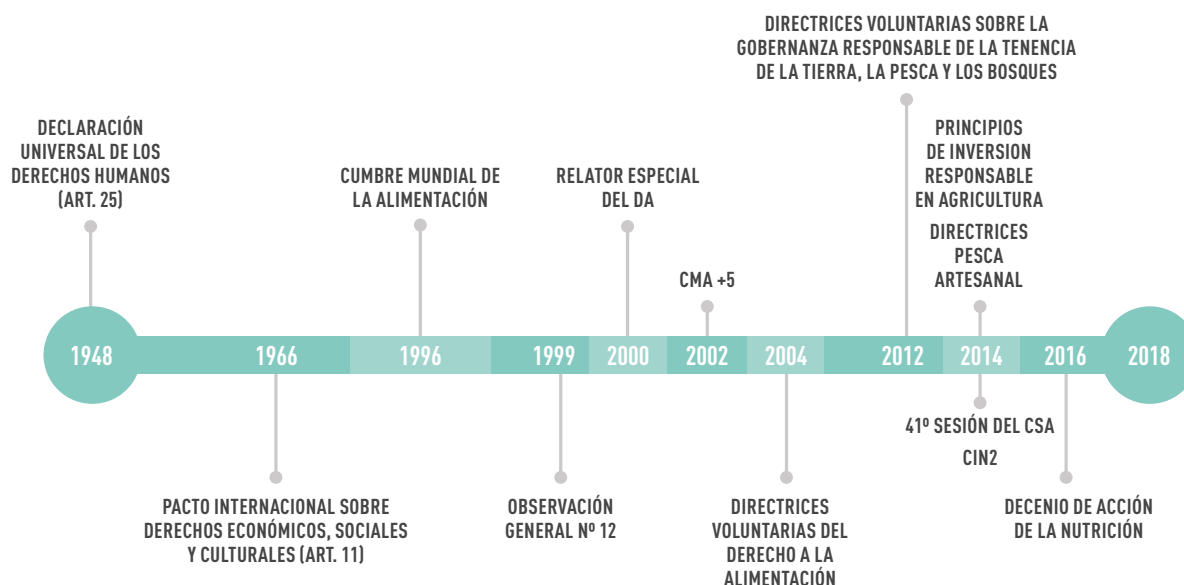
DIRECTRICES VOLUNTARIAS SOBRE LA GOBERNANZA RESPONSABLE DE LA TENENCIA DE LA TIERRA, LA PESCA Y LOS BOSQUES

DECLARACIÓN UNIVERSAL DE LOS DERECHOS HUMANOS (ART. 25)

CUMBRE MUNDIAL DE LA ALIMENTACIÓN

RELATOR ESPECIAL DEL DA

PRINCIPIOS DE INVERSION RESPONSABLE EN AGRICULTURA

DIRECTRICES PESCA ARTESANAL

CMA +5

1948 1966 1996 1999 2000 2002 2004 2012 2014 2016 2018

41º SESIÓN DEL CSA

CIN2

PACTO INTERNACIONAL SOBRE DERECHOS ECONÓMICOS, SOCIALES Y CULTURALES (ART. 11)

OBSERVACIÓN GENERAL Nº 12

DIRECTRICES VOLUNTARIAS DEL DERECHO A LA ALIMENTACIÓN

DECENIO DE ACCIÓN DE LA NUTRICIÓN